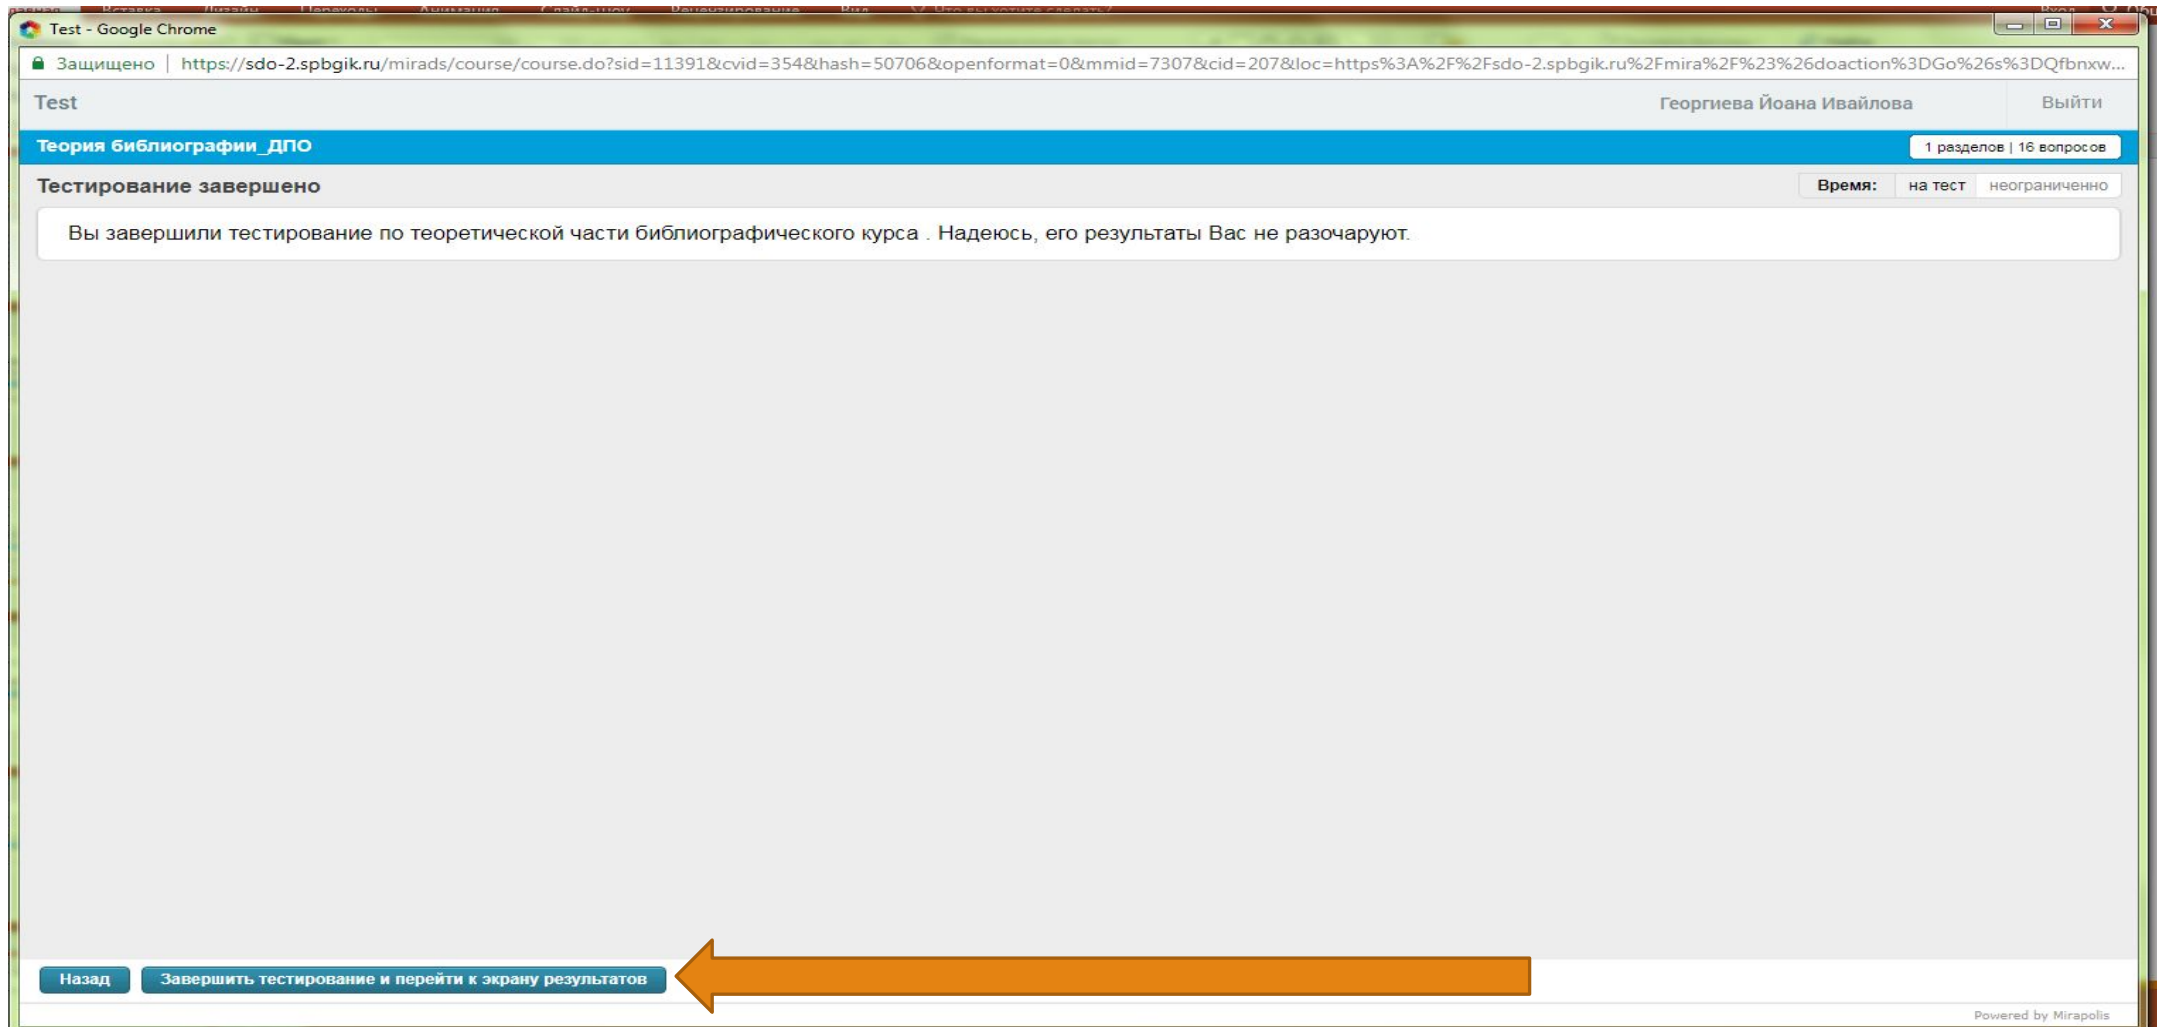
Test - Google Chrome

Защищено | https://sdo-2.spbgik.ru/mirads/course/course.do?sid=11391&cvid=354&hash=50706&openformat=0&mmid=7307&cid=207&loc=https%3A%2F%2Fsdo-2.spbgik.ru%2Fmira%2F%23%26doaction%3DGo%26s%3DQfbnxw...

Test

Георгиева Йоана Ивайлова

Выйти

Теория библиографии_ДПО

1 разделов | 16 вопросов

Тестирование завершено

Время: на тест неограниченно

Вы завершили тестирование по теоретической части библиографического курса . Надеюсь, его результаты Вас не разочаруют.

Назад

Завершить тестирование и перейти к экрану результатов

Powered by Mirapolis